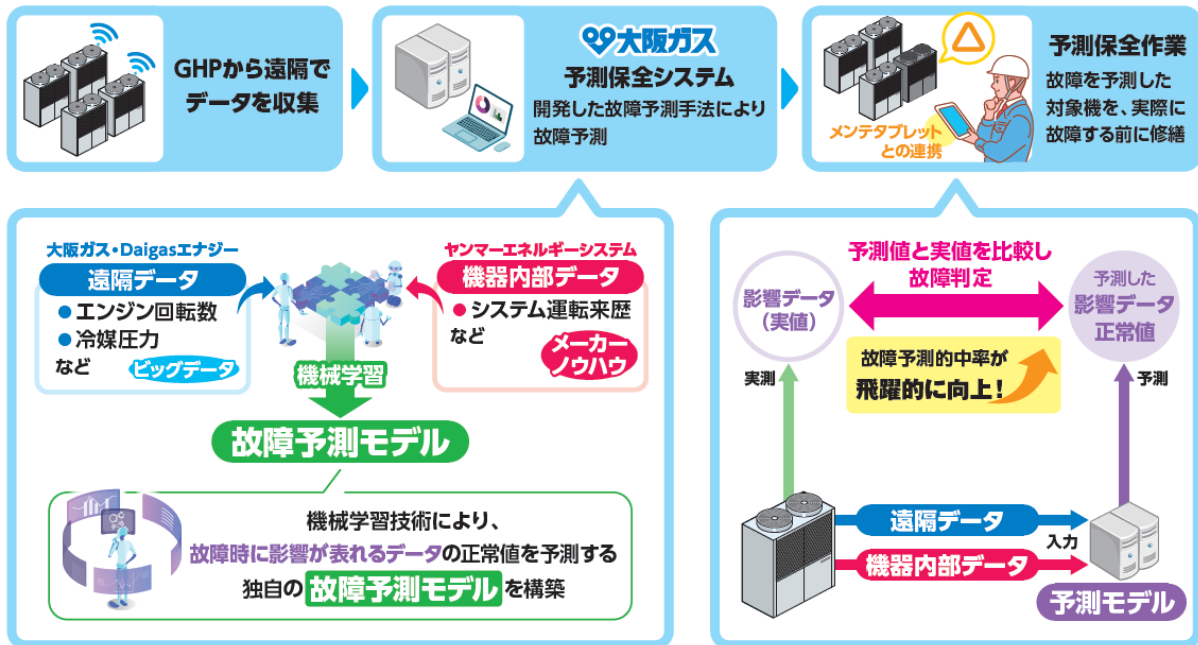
GHPから遠隔でデータを収集

大阪ガス
予測保全システム
開発した故障予測手法により故障予測

予測保全作業
故障を予測した対象機を、実際に故障する前に修繕

メンテタブレットとの連携

大阪ガス・Daigasエナジー
遠隔データ
● エンジン回転数
● 冷媒圧力
など
ビッグデータ

ヤンマーエネルギーシステム
機器内部データ
● システム運転来歴
など
メーカーノウハウ

機械学習

故障予測モデル

機械学習技術により、
故障時に影響が表れるデータの正常値を予測する
独自の故障予測モデルを構築

予測値と実値を比較し故障判定

影響データ（実値）

予測した影響データ正常値

故障予測的中率が飛躍的に向上！

実測

予測

遠隔データ

入力

機器内部データ

予測モデル